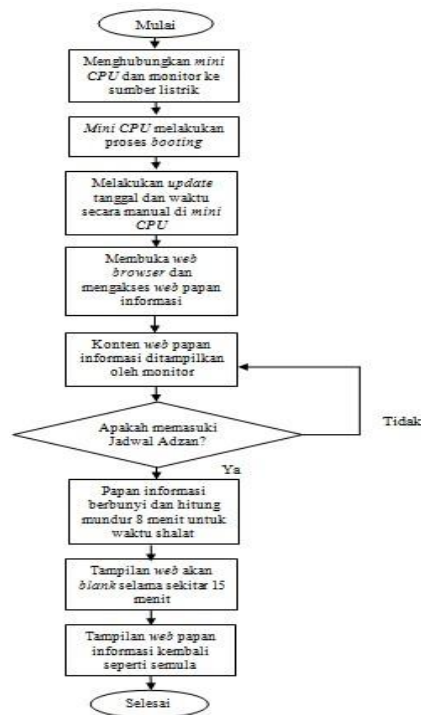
Mulai

Menghubungkan mini CPU dan monitor ke sumber listrik

Mini CPU melakukan proses booting

Melakukan update tanggal dan waktu secara manual di mini CPU

Membuka web browser dan mengakses web papan informasi

Konten web papan informasi ditampilkan oleh monitor

Apakah memasuki Jadwal Adzan?

Tidak

Ya

Papan informasi berbunyi dan hitung mundur 8 menit untuk waktu shalat

Tampilan web akan blank selama sekitar 15 menit

Tampilan web papan informasi kembali seperti semula

Selesai